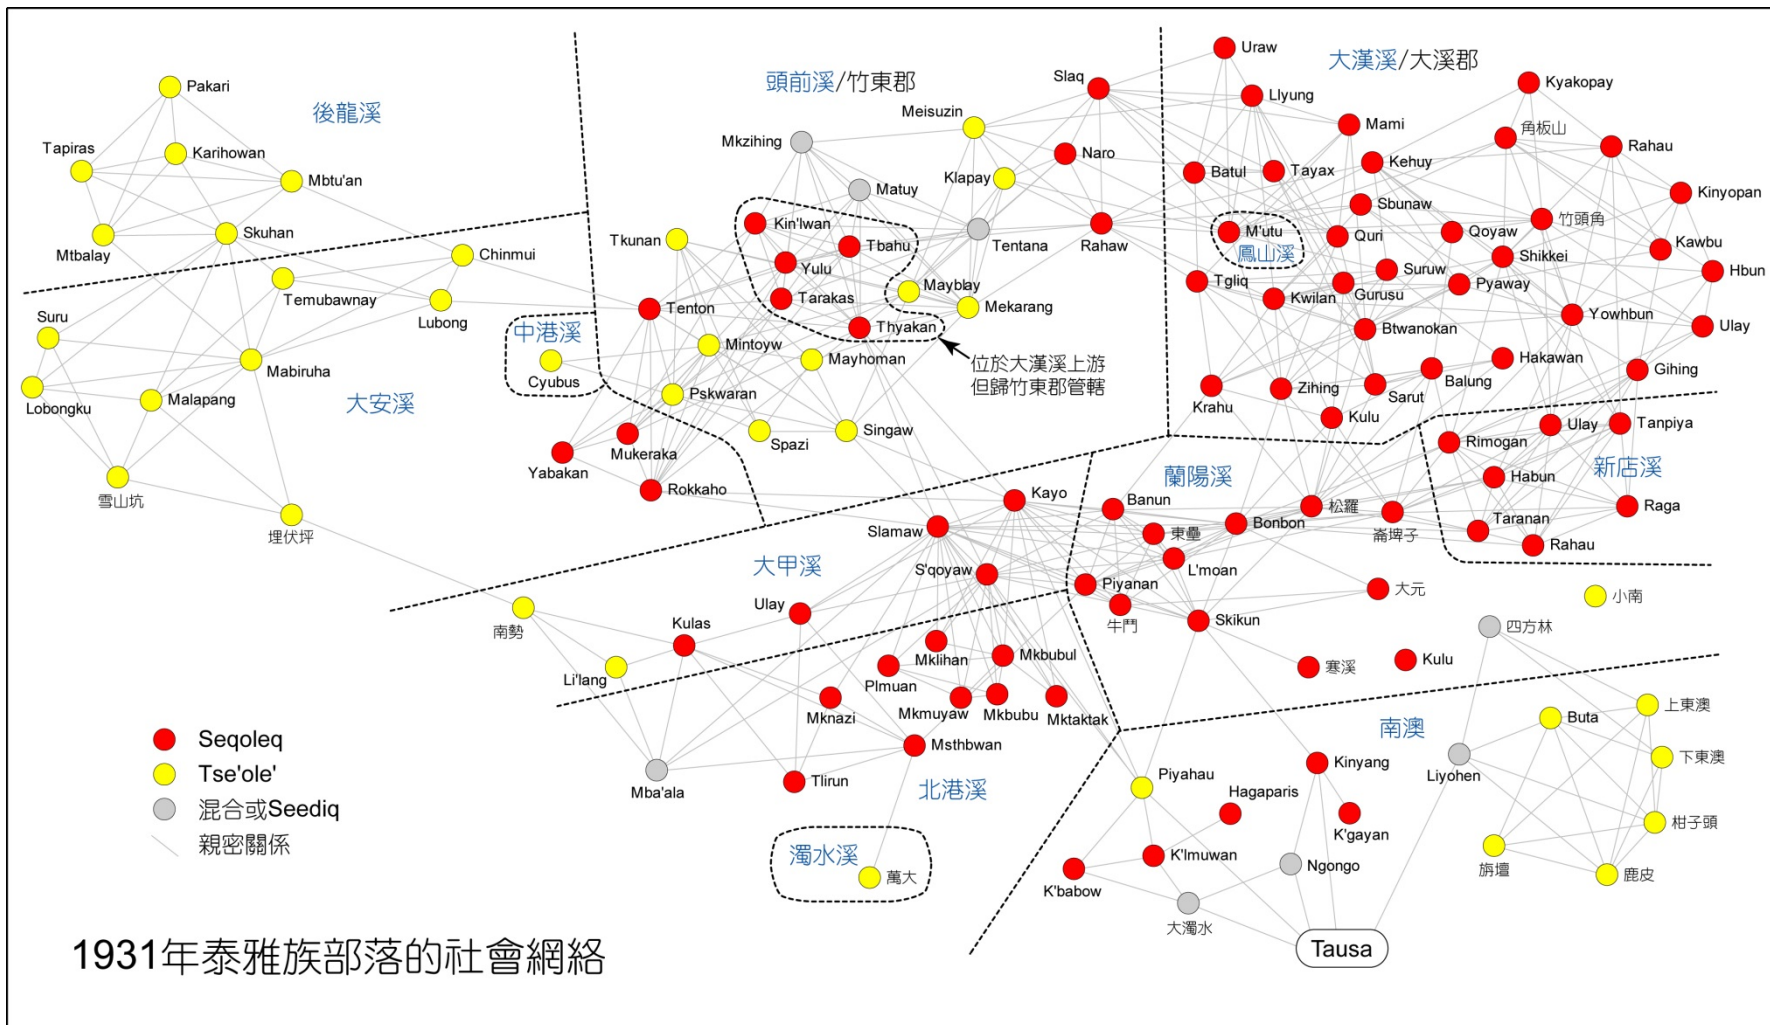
後龍溪

Pakari
Tapiras
Karihowan
Mbtu'an
Mtbalay
Skuhan
Chinmui
Temubawnay
Lubong
Suru
Mabiruha
Lobongku
Malapang
大安溪
雪山坑
埋伏坪

頭前溪/竹東郡

Meisuzin
Slaq
Mkzihing
Naro
Matuy
Klapay
Tkunan
Kin'lwan
Tbahu
Tentana
Rahaw
Yulu
Tarakas
Maybay
Mekarang
Thyakan
Tenton
中港溪
Cyubus
Mintoyw
Mayhoman
位於大漢溪上游
但歸竹東郡管轄
Pskwaran
Spazi
Singaw
Yabakan
Mukeraka
Rokkaho

大漢溪/大溪郡

Uraw
Llyung
Kyakopay
Mami
角板山
Rahau
Batul
Tayax
Kehuy
Kinyopan
Sbunaw
M'utu
鳳山溪
Quri
Qoyaw
竹頭角
Kawbu
Suruw
Shikkei
Hbun
Tgliq
Kwilan
Gurusu
Pyaway
Btwanokan
Yowhbun
Ulay
Hakawan
Gihing
Krahu
Zihing
Sarut
Balung
Kulu
Ulay
Tanpiya
Rimogan
新店溪
Habun
Raga
Taranan
Rahau

蘭陽溪
Kayo
Banun
松羅
Bonbon
東壘
崙埤子
Slamaw
S'qoyaw
L'moan
大甲溪
Piyanan
大元
小南
Ulay
牛鬥
Skikun
四方林
Kulas
南勢
Li'lang
Mklihan
Mkbubul
寒溪
Kulu
Plmuan
Mknazi
Mkmuyaw
Mkbubu
Mktaktak
上東澳
Buta
南澳
Msthbwan
下東澳
Liyohen
Mba'ala
Tlirun
Piyahau
Kinyang
北港溪
Hagaparis
柑子頭
K'gayan
K'lmuwan
旗墻
鹿皮
濁水溪
萬大
Ngongo
K'babow
大濁水
Tausa

Seqoleq
Tse'ole'
混合或Seediq
親密關係

1931年泰雅族部落的社會網絡